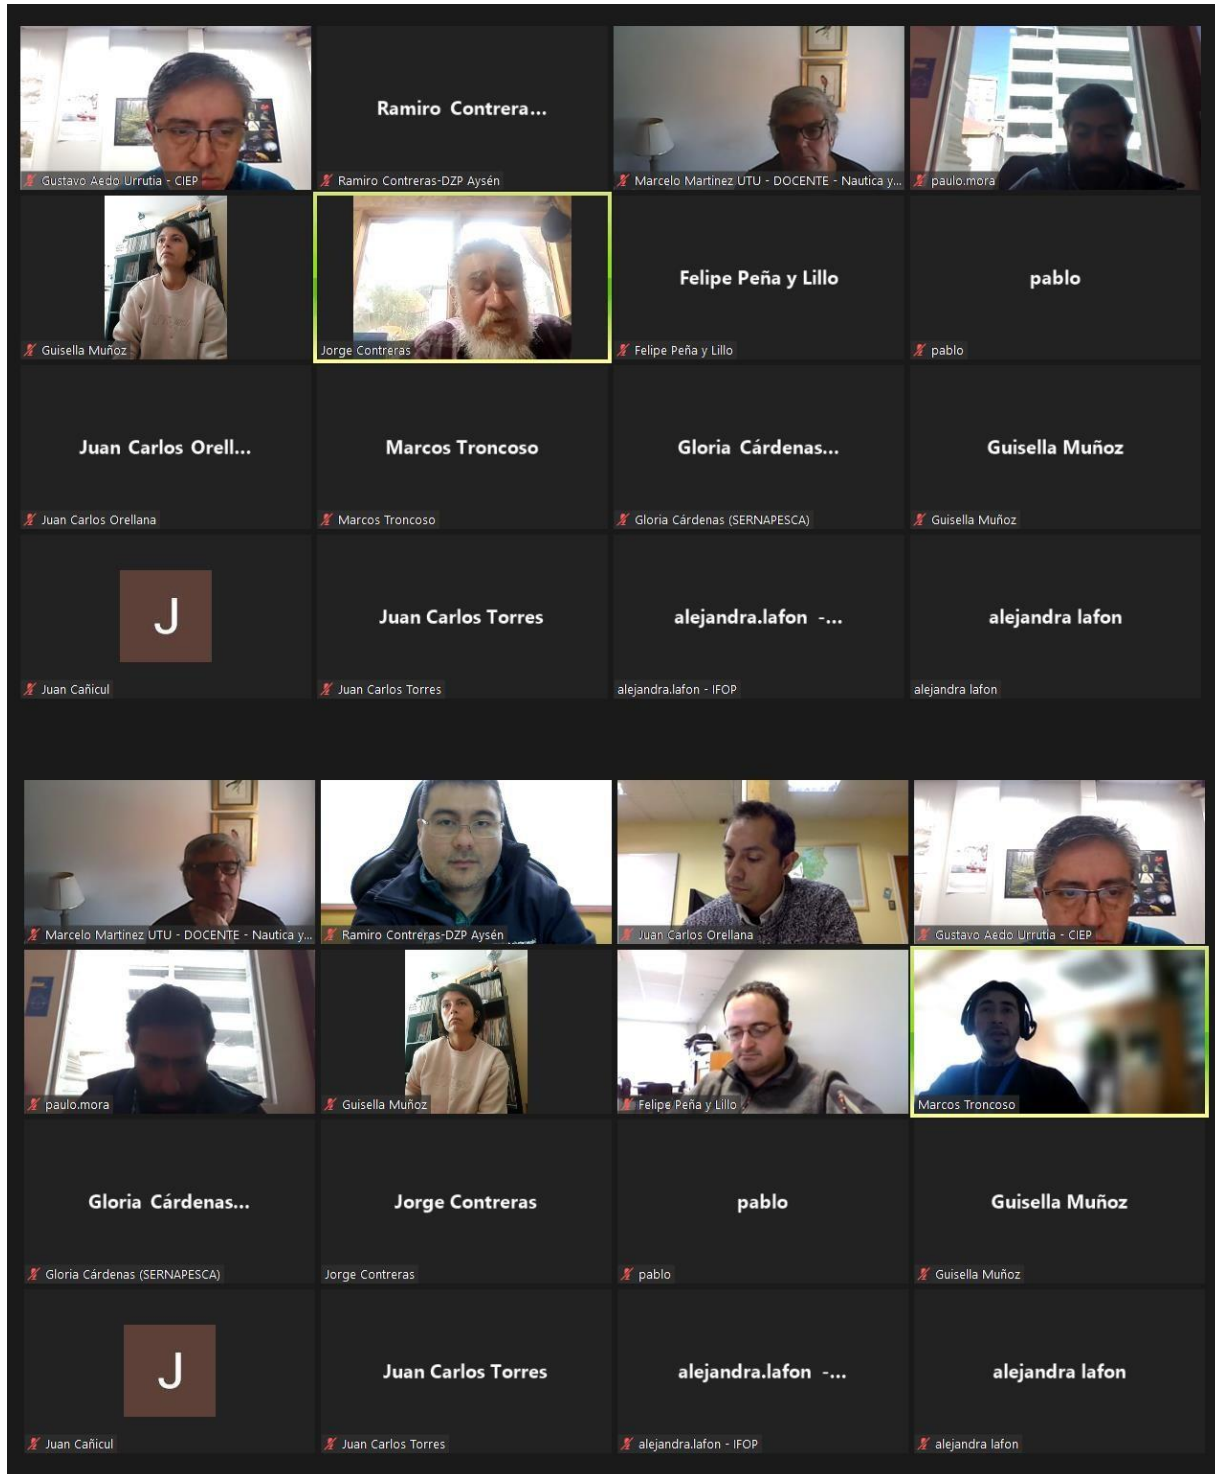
Gustavo Aedo Urrutia - CIEP

Ramiro Contrera...

Ramiro Contreras-DZP Aysén

Marcelo Martinez UTU - DOCENTE - Nautica y...

paulo.mora

Guisella Muñoz

Jorge Contreras

Felipe Peña y Lillo

Felipe Peña y Lillo

pablo

pablo

Juan Carlos Orell...

Juan Carlos Orellana

Marcos Troncoso

Marcos Troncoso

Gloria Cárdenas...

Gloria Cárdenas (SERNAPESCA)

Guisella Muñoz

Guisella Muñoz

J

Juan Cañicul

Juan Carlos Torres

Juan Carlos Torres

alejandra.lafon -...

alejandra.lafon - IFOP

alejandra lafon

alejandra lafon

Marcelo Martinez UTU - DOCENTE - Nautica y...

Ramiro Contreras-DZP Aysén

Juan Carlos Orellana

Gustavo Aedo Urrutia - CIEP

paulo.mora

Guisella Muñoz

Felipe Peña y Lillo

Marcos Troncoso

Gloria Cárdenas...

Gloria Cárdenas (SERNAPESCA)

Jorge Contreras

Jorge Contreras

pablo

pablo

Guisella Muñoz

Guisella Muñoz

J

Juan Cañicul

Juan Carlos Torres

Juan Carlos Torres

alejandra.lafon -...

alejandra.lafon - IFOP

alejandra lafon

alejandra lafon